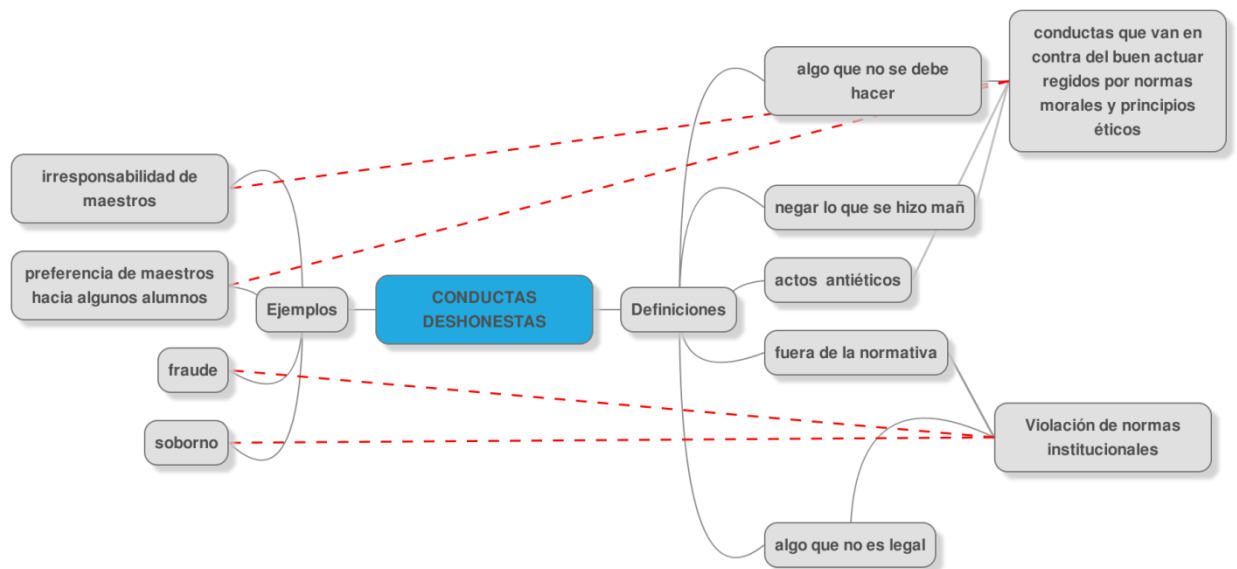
CONDUCTAS DESHONESTAS

Ejemplos

irresponsabilidad de maestros

preferencia de maestros hacia algunos alumnos

fraude

soborno

Definiciones

algo que no se debe hacer

conductas que van en contra del buen actuar regidos por normas morales y principios éticos

negar lo que se hizo mañ

actos antiéticos

fuera de la normativa

Violación de normas institucionales

algo que no es legal